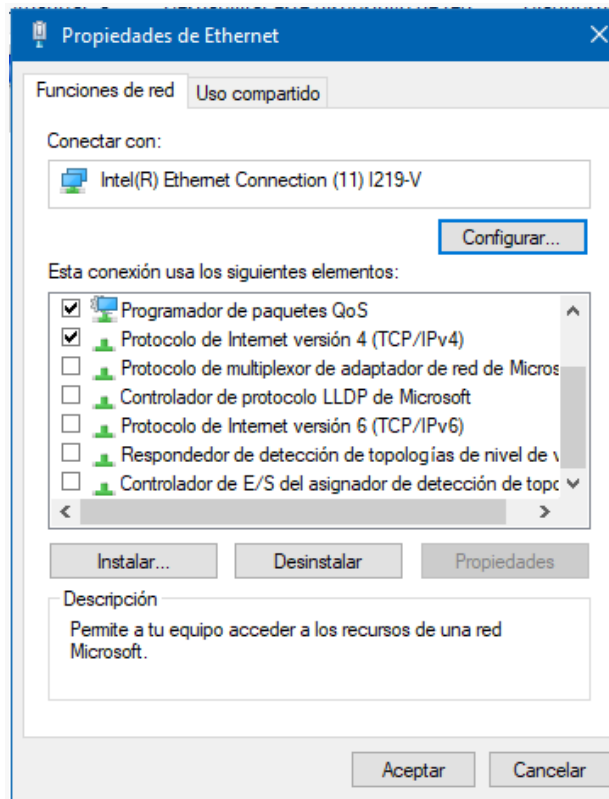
Propiedades de Ethernet ×

Funciones de red | Uso compartido

Conectar con:

Intel(R) Ethernet Connection (11) I219-V

Configurar...

Esta conexión usa los siguientes elementos:

☑ Programador de paquetes QoS
☑ Protocolo de Internet versión 4 (TCP/IPv4)
☐ Protocolo de multiplexor de adaptador de red de Micros
☐ Controlador de protocolo LLDP de Microsoft
☐ Protocolo de Internet versión 6 (TCP/IPv6)
☐ Respondedor de detección de topologías de nivel de v
☐ Controlador de E/S del asignador de detección de topo

Instalar... | Desinstalar | Propiedades

Descripción

Permite a tu equipo acceder a los recursos de una red Microsoft.

Aceptar | Cancelar